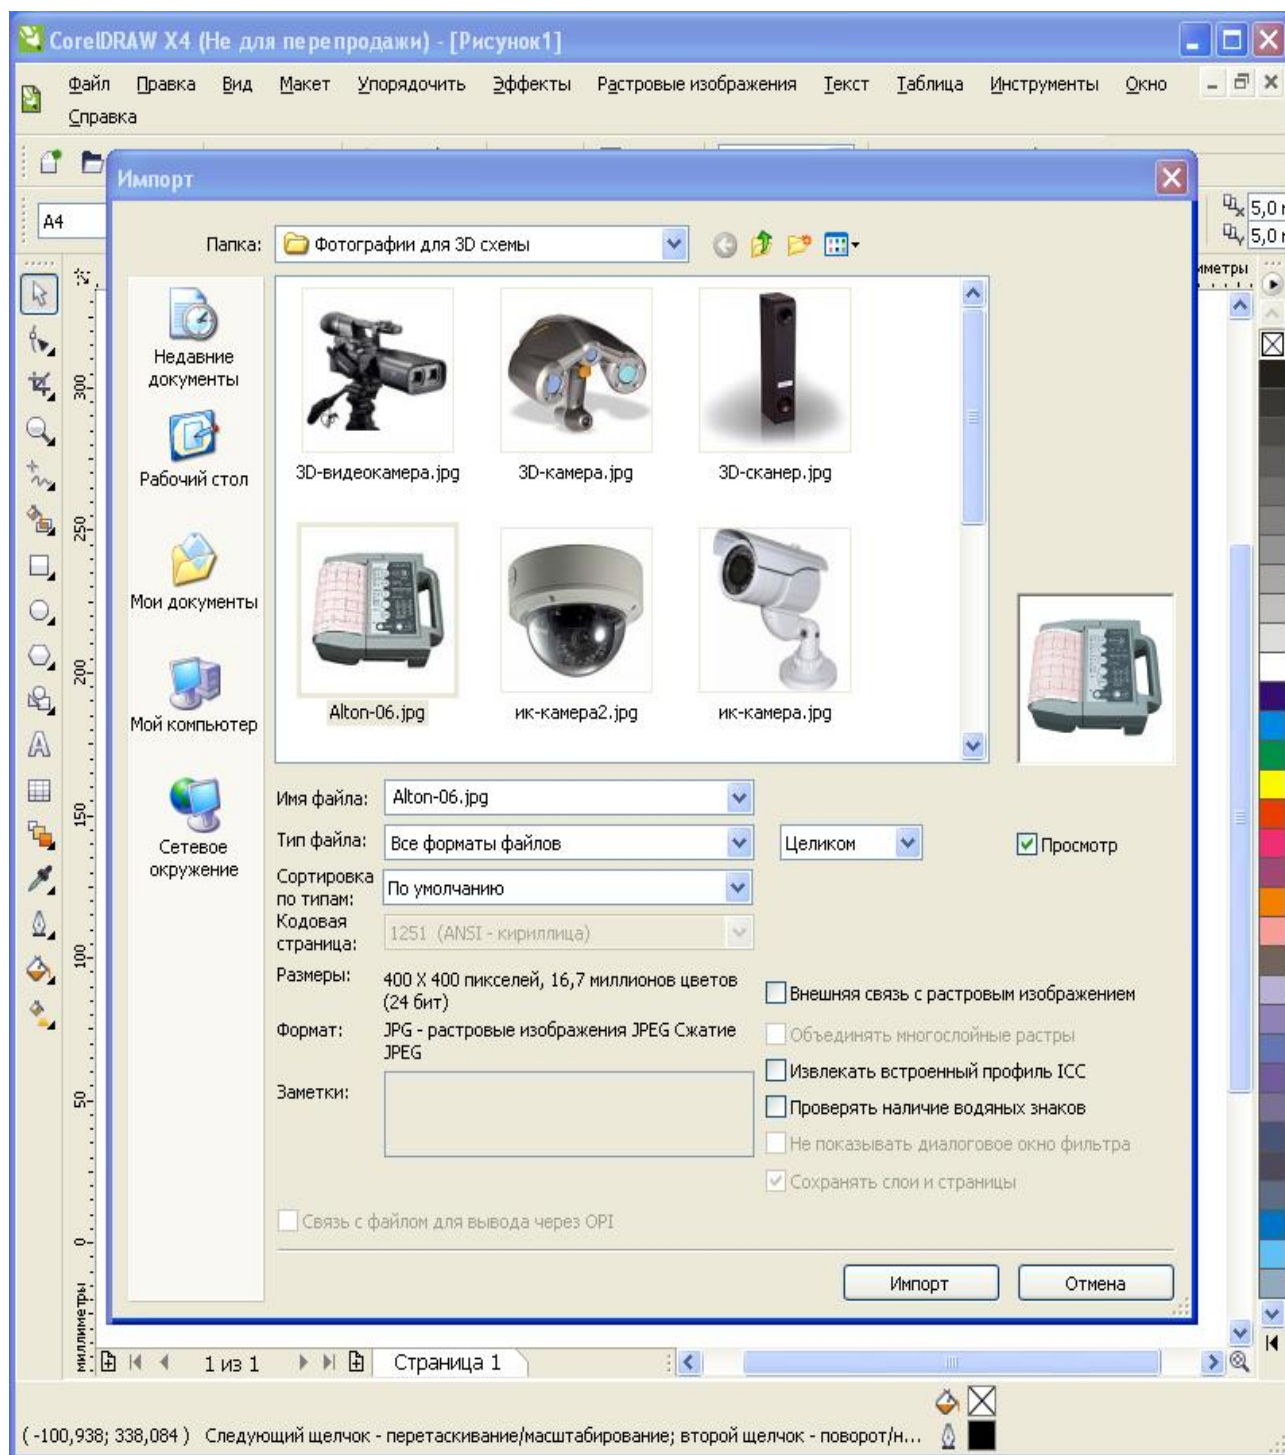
CorelDRAW X4 (Не для перепродажи) - [Рисунок1]

Файл Правка Вид Макет Упорядочить Эффекты Растровые изображения Текст Таблица Инструменты Окно Справка

A4

5,0
5,0
метры

Импорт

Папка: Фотографии для 3D схемы

Недавние документы
Рабочий стол
Мои документы
Мой компьютер
Сетевое окружение

3D-видеокамера.jpg
3D-камера.jpg
3D-сканер.jpg
Alton-06.jpg
ик-камера2.jpg
ик-камера.jpg

Имя файла: Alton-06.jpg
Тип файла: Все форматы файлов
Целиком
Просмотр
Сортировка по типам: По умолчанию
Кодовая страница: 1251 (ANSI - кириллица)
Размеры: 400 X 400 пикселей, 16,7 миллионов цветов (24 бит)
Формат: JPG - растровые изображения JPEG Сжатие JPEG
Заметки:

Внешняя связь с растровым изображением
Объединять многослойные растры
Извлекать встроенный профиль ICC
Проверять наличие водяных знаков
Не показывать диалоговое окно фильтра
Сохранять слои и страницы

Связь с файлом для вывода через OPI

Импорт
Отмена

300
250
200
150
100
50
0
миллиметры

1 из 1
Страница 1

( -100,938; 338,084 ) Следующий щелчок - перетаскивание/масштабирование; второй щелчок - поворот/н...